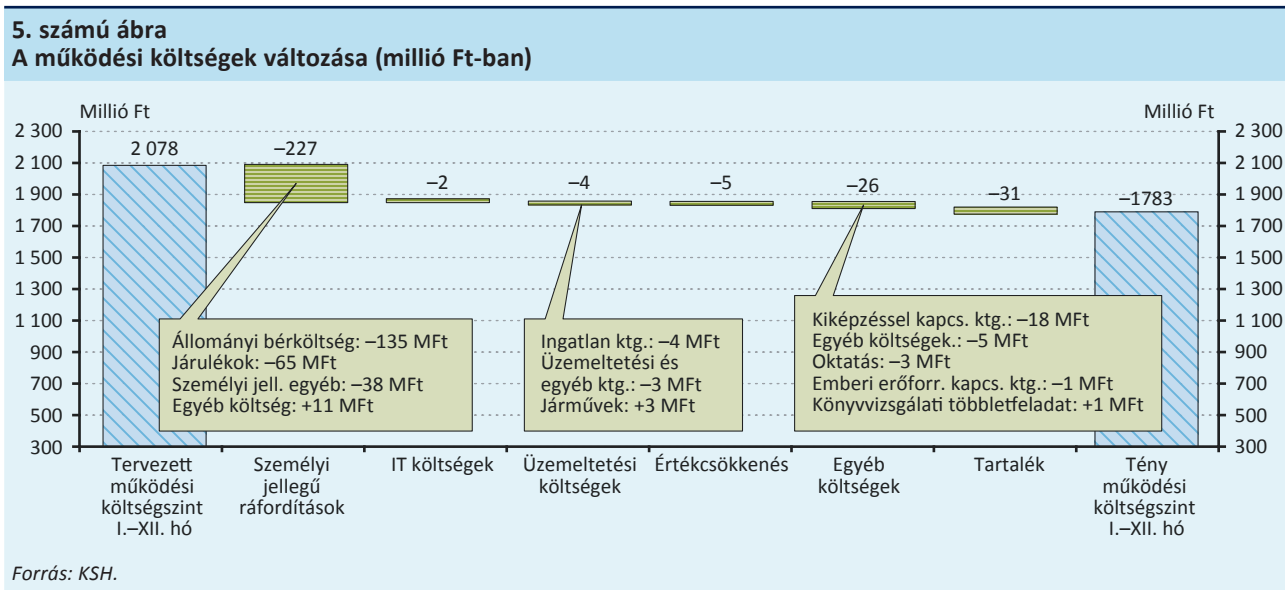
5. számú ábra
A működési költségek változása (millió Ft-ban)

Millió Ft

Millió Ft

2 300
2 100
1 900
1 700
1 500
1 300
1 100
900
700
500
300

2 078
–227
–2
–4
–5
–26
–31
–1783

Állományi bérköltség: –135 MFt
Járulékok: –65 MFt
Személyi jell. egyéb: –38 MFt
Egyéb költség: +11 MFt

Ingatlan ktg.: –4 MFt
Üzemeltetési és egyéb ktg.: –3 MFt
Járművek: +3 MFt

Kiképzéssel kapcs. ktg.: –18 MFt
Egyéb költségek.: –5 MFt
Oktatás: –3 MFt
Emberi erőforr. kapcs. ktg.: –1 MFt
Könyvvizsgálati többletfeladat: +1 MFt

Tervezett működési költségszint I.–XII. hó
Személyi jellegű ráfordítások
IT költségek
Üzemeltetési költségek
Értékcsökkenés
Egyéb költségek
Tartalék
Tény működési költségszint I.–XII. hó

Forrás: KSH.